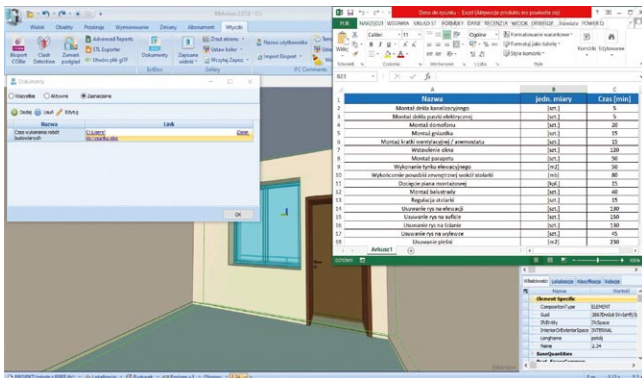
Widok Obiekty Przeglądy Wymiarowanie Zmiany Allplan Allplan Wtyczki

Advanced Reports
Export COBie
Clash Detection
Zamień podgląd
STL Exporter
Eksport pliku glTF
Dokumenty
Zapisane widoki
Zrzut ekranu
Ustaw kolor
Wtyczkę Zapisz
Nazwa użytkownika
Import Ekspert

Dokumenty

Wszystkie Aktywne Zaznaczone

Dodaj Usuń Edytuj

| Nazwa | Link | |
|---|---|---|
| Czas wykonania robót budowlanych | C:\Users\ | Open |

OK

Zapis do pliku... - Excel (Aktywacja produktu nie powiodła się)

PLIK NARZĘDZIA GŁÓWNE WSTAWIANIE UKŁAD STRONY FORMUŁY DANE RECENZJA WIDOK

Calibri 11 Ogólne Formatowanie warunkowe Formatuj jako tabelę Style komórki Komórki Edytowanie

Schowek Czcionka Wyrównanie Liczba Style

B23

| | A | B | C |
|---|---|---|---|
| 1 | Nazwa | jedn. miary | Czas [min] |
| 2 | Montaż dekla kanalizacyjnego | [szt.] | 5 |
| 3 | Montaż dekla puszki elektrycznej | [szt.] | 5 |
| 4 | Montaż domofonu | [szt.] | 20 |
| 5 | Montaż gniazdka | [szt.] | 15 |
| 6 | Montaż kratki wentylacyjnej / anemostatu | [szt.] | 15 |
| 7 | Wstawienie okna | [szt.] | 120 |
| 8 | Montaż parapetu | [szt.] | 50 |
| 9 | Wykonanie tynku elewacyjnego | [m2] | 30 |
| 10 | Wykończenie powierzchni wokół stolarki | [mb] | 80 |
| 11 | Docięcie piana montażowej | [kpl.] | 15 |
| 12 | Montaż balustrady | [szt.] | 40 |
| 13 | Regulacja stolarki | [szt.] | 15 |
| 14 | Usuwanie rys na elewacji | [szt.] | 130 |
| 15 | Usuwanie rys na suficie | [szt.] | 130 |
| 16 | Usuwanie rys na ścianie | [szt.] | 130 |
| 17 | Usuwanie rys na wylewce | [szt.] | 45 |
| 18 | Usuwanie pleśni | [m2] | 230 |

Arkusz1

GOTOWE

Właściwości Lokalizacja Klasyfikacja Notatki

| Name | Wartość |
|---|---|
| Element Specific | |
| CompositionType | ELEMENT |
| Guid | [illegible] |
| IfcEntity | IfcSpace |
| InteriorOrExteriorSpace | INTERNAL |
| LongName | pokój |
| Name | 2.14 |
| BaseQuantities | |